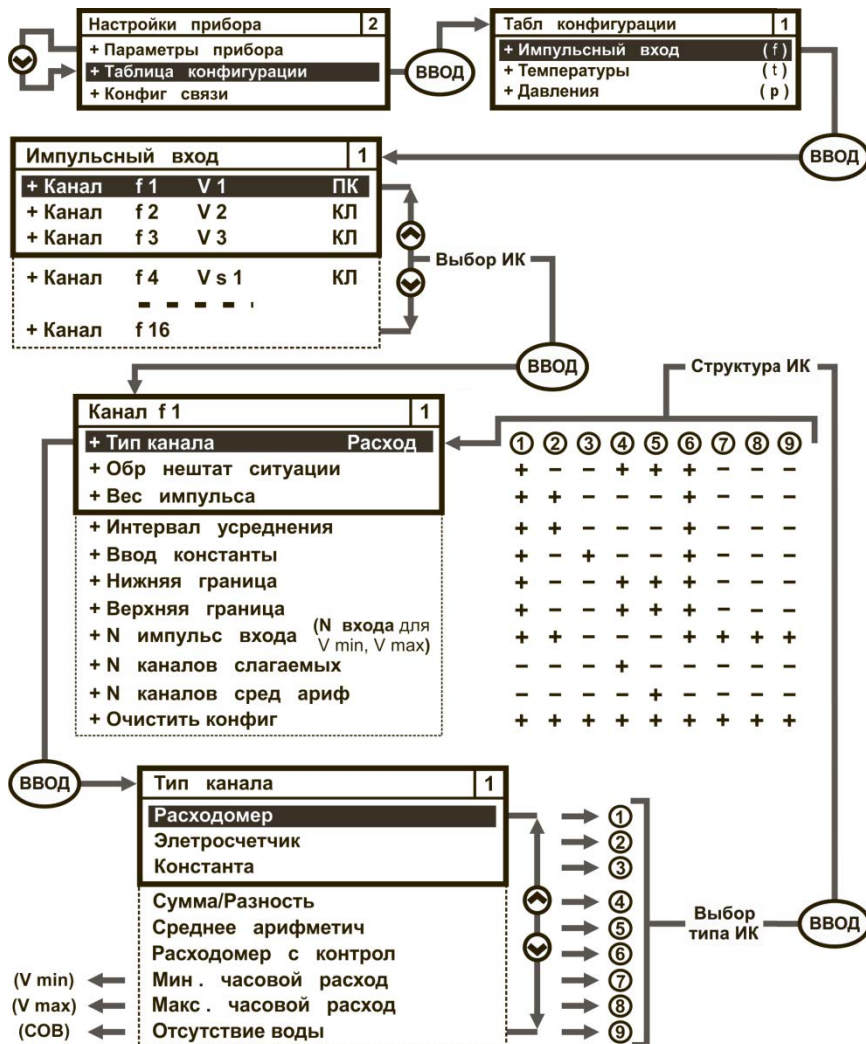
Настройки прибора 2
+ Параметры прибора
+ Таблица конфигурации
+ Конфиг связи

ВВОД

Табл конфигурации 1
+ Импульсный вход (f)
+ Температуры (t)
+ Давления (p)

ВВОД

Импульсный вход 1
+ Канал f 1 V 1 ПК
+ Канал f 2 V 2 КЛ
+ Канал f 3 V 3 КЛ
+ Канал f 4 V s 1 КЛ
+ Канал f 16

Выбор ИК

ВВОД

Структура ИК

Канал f 1 1
+ Тип канала Расход
+ Обр нештат ситуации
+ Вес импульса
+ Интервал усреднения
+ Ввод константы
+ Нижняя граница
+ Верхняя граница
+ N импульс входа (N входа для V min, V max)
+ N каналов слагаемых
+ N каналов сред ариф
+ Очистить конфиг

| | ① | ② | ③ | ④ | ⑤ | ⑥ | ⑦ | ⑧ | ⑨ |
|---|---|---|---|---|---|---|---|---|---|
| Тип канала | + | − | − | + | + | + | − | − | − |
| Обр нештат ситуации | + | + | − | − | − | + | − | − | − |
| Вес импульса | + | + | − | − | − | + | − | − | − |
| Интервал усреднения | + | − | + | − | − | + | − | − | − |
| Ввод константы | + | − | + | − | − | + | − | − | − |
| Нижняя граница | + | − | − | + | + | + | − | − | − |
| Верхняя граница | + | − | − | + | + | + | − | − | − |
| N импульс входа | + | + | − | − | − | + | + | + | + |
| N каналов слагаемых | − | − | − | + | − | − | − | − | − |
| N каналов сред ариф | − | − | − | − | + | − | − | − | − |
| Очистить конфиг | + | + | + | + | + | + | + | + | + |

ВВОД

Тип канала 1
Расходомер → ①
Элетросчетчик → ②
Константа → ③
Сумма/Разность → ④
Среднее арифметич → ⑤
Расходомер с контрол → ⑥
(V min) ← Мин . часовой расход → ⑦
(V max) ← Макс . часовой расход → ⑧
(СОВ) ← Отсутствие воды → ⑨

Выбор типа ИК

ВВОД